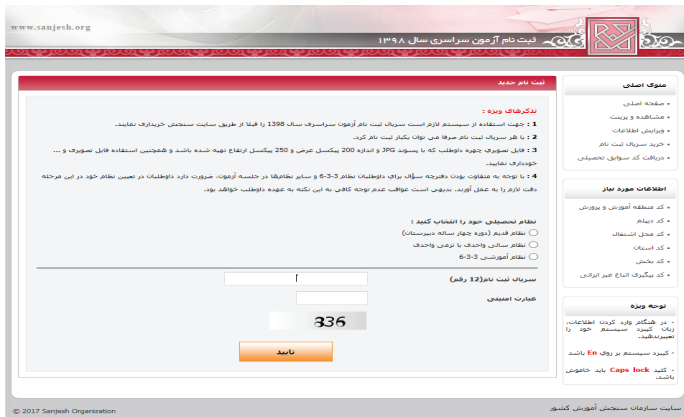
www.sanjesh.org

ثبت نام آزمون سراسری سال ۱۳۹۸

منوی اصلی

• صفحه اصلی
• مشاهده و پرینت
• ویرایش اطلاعات
• خرید سریال ثبت نام
• دریافت کد سوابق تحصیلی

اطلاعات مورد نیاز

• کد منطقه آموزش و پرورش
• کد دیپلم
• کد محل اشتغال
• کد استان
• کد بخش
• کد پیگیری اتباع غیر ایرانی

توجه ویژه

- در هنگام وارد کردن اطلاعات، زبان کیبرد سیستم خود را تعیین نمایید.

- کیبرد سیستم بر روی En باشد

- کلید Caps lock باید خاموش باشد.

ثبت نام جدید

تذکرهای ویژه :

1 : جهت استفاده از سیستم لازم است سریال ثبت نام آزمون سراسری سال 1398 را قبلا از طریق سایت سنجش خریداری نمایید.

2 : با هر سریال ثبت نام صرفا می توان یکبار ثبت نام کرد.

3 : فایل تصویری چهره داوطلب که با پسوند JPG و اندازه 200 پیکسل عرضی و 250 پیکسل ارتفاع تهیه شده باشد و همچنین استفاده فایل تصویری و ... خودداری نمایید.

4 : با توجه به متفاوت بودن دفترچه سؤال برای داوطلبان نظام 3-3-6 و سایر نظام‌ها در جلسه آزمون، ضرورت دارد داوطلبان در تعیین نظام خود در این مرحله دقت لازم را به عمل آورند. بدیهی است عواقب عدم توجه کافی به این نکته به عهده داوطلب خواهد بود.

نظام تحصیلی خود را انتخاب کنید :

نظام قدیم (دوره چهار ساله دبیرستان)

نظام سالی واحدی یا ترمی واحدی

نظام آموزشی 3-3-6

سریال ثبت نام(12 رقم)

عبارت امنیتی

336

تایید

© 2017 Sanjesh Organization

سایت سازمان سنجش آموزش کشور